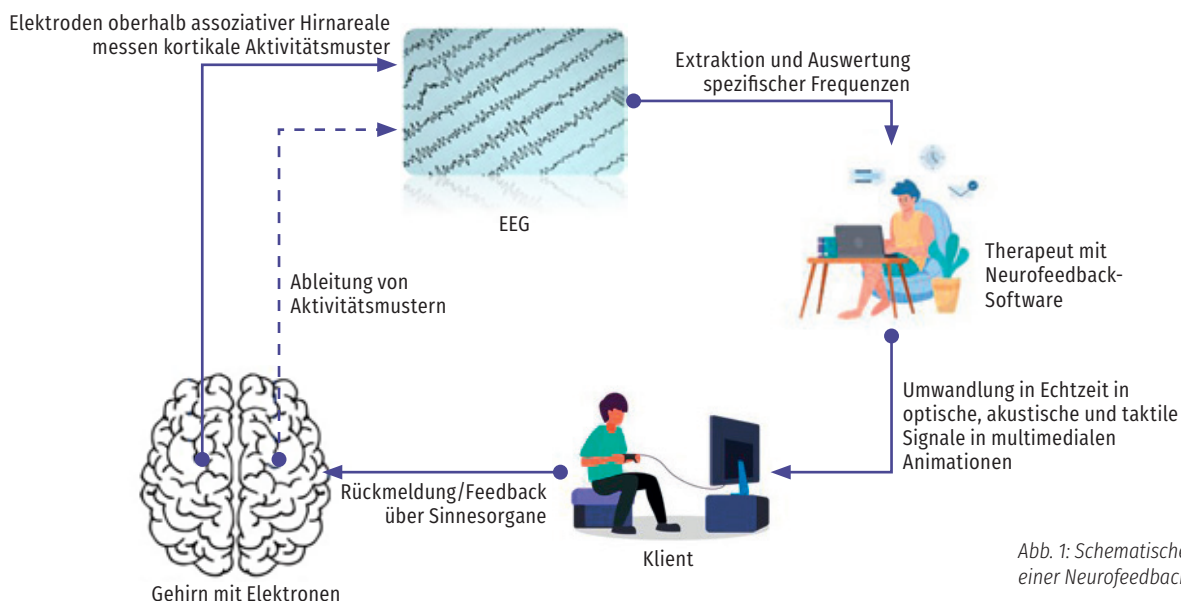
Elektroden oberhalb assoziativer Hirnareale messen kortikale Aktivitätsmuster

EEG

Extraktion und Auswertung spezifischer Frequenzen

Therapeut mit Neurofeedback-Software

Ableitung von Aktivitätsmustern

Umwandlung in Echtzeit in optische, akustische und taktile Signale in multimedialen Animationen

Rückmeldung/Feedback über Sinnesorgane

Klient

Gehirn mit Elektronen

Abb. 1: Schematische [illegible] einer Neurofeedback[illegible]